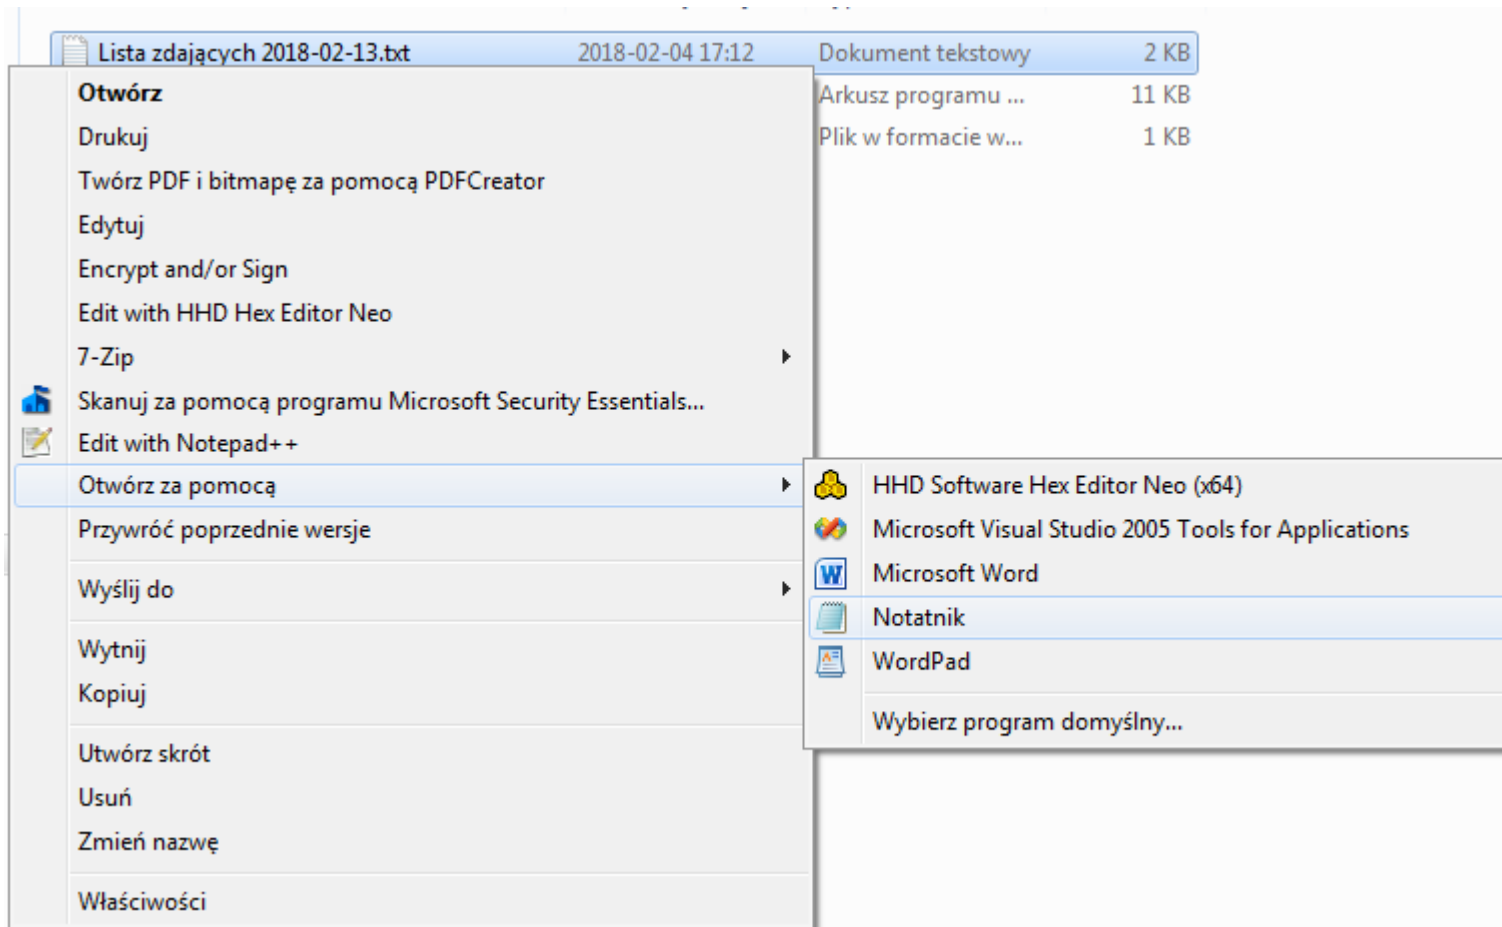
Lista zdających 2018-02-13.txt 2018-02-04 17:12 Dokument tekstowy 2 KB

Arkusz programu ... 11 KB

Plik w formacie w... 1 KB

Otwórz
Drukuj
Twórz PDF i bitmapę za pomocą PDFCreator
Edytuj
Encrypt and/or Sign
Edit with HHD Hex Editor Neo
7-Zip
Skanuj za pomocą programu Microsoft Security Essentials...
Edit with Notepad++
Otwórz za pomocą
Przywróć poprzednie wersje
Wyślij do
Wytnij
Kopiuj
Utwórz skrót
Usuń
Zmień nazwę
Właściwości

HHD Software Hex Editor Neo (x64)
Microsoft Visual Studio 2005 Tools for Applications
Microsoft Word
Notatnik
WordPad
Wybierz program domyślny...